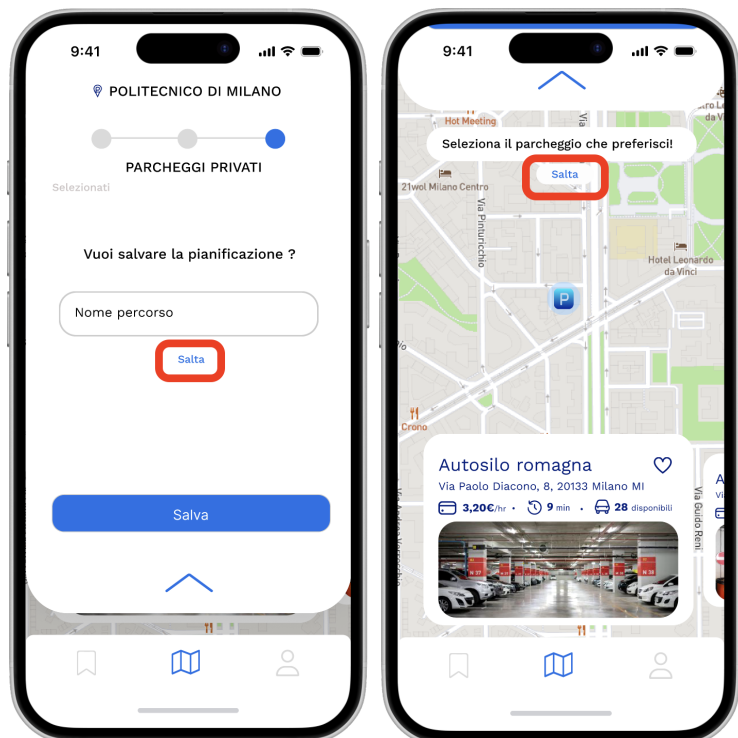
9:41

POLITECNICO DI MILANO

PARCHEGGI PRIVATI

Selezionati

Vuoi salvare la pianificazione ?

Nome percorso

Salta

Salva

9:41

Hot Meeting

Seleziona il parcheggio che preferisci!

Salta

21wol Milano Centro

Via Pinturicchio

Hotel Leonardo da Vinci

P

Crono

Autosilo romagna

Via Paolo Diacono, 8, 20133 Milano MI

3,20€/hr • 9 min • 28 disponibili

Via Guido Reni